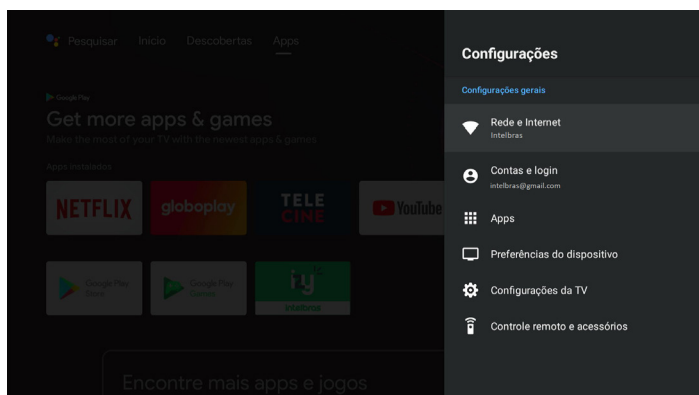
Pesquisar Início Descobertas Apps

Google Play
Get more apps & games
Make the most of your TV with the newest apps & games

Apps instalados

NETFLIX globoplay TELE CINE YouTube

Google Play Store Google Play Games intelbras

Encontre mais apps e jogos

Configurações

Configurações gerais

Rede e Internet
Intelbras

Contas e login
intelbras@gmail.com

Apps

Preferências do dispositivo

Configurações da TV

Controle remoto e acessórios